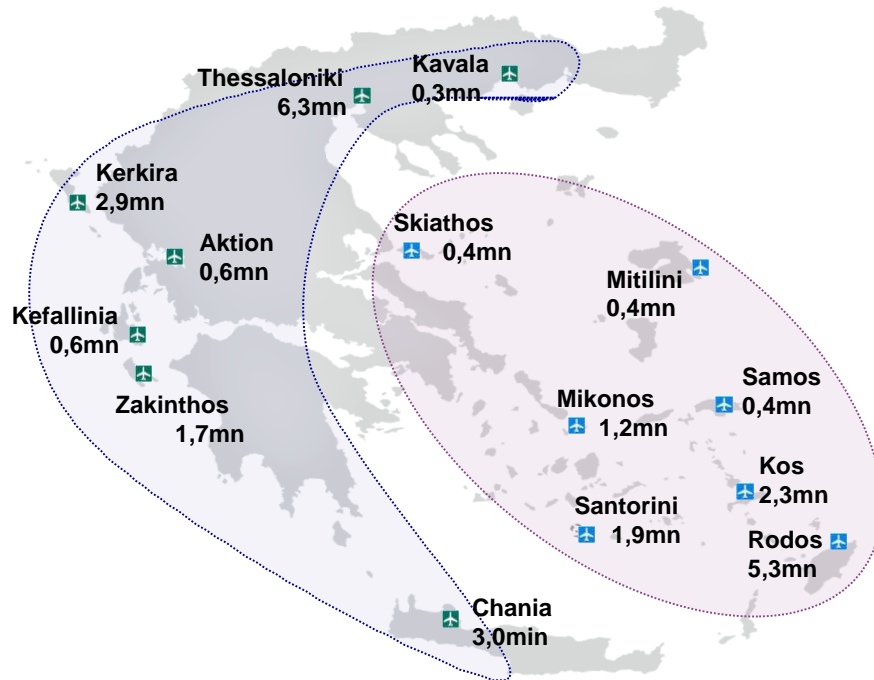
Thessaloniki
6,3mn

Kavala
0,3mn

Kerkira
2,9mn

Aktion
0,6mn

Kefallinia
0,6mn

Zakinthos
1,7mn

Chania
3,0min

Skiathos
0,4mn

Mitilini
0,4mn

Mikonos
1,2mn

Samos
0,4mn

Kos
2,3mn

Santorini
1,9mn

Rodos
5,3mn